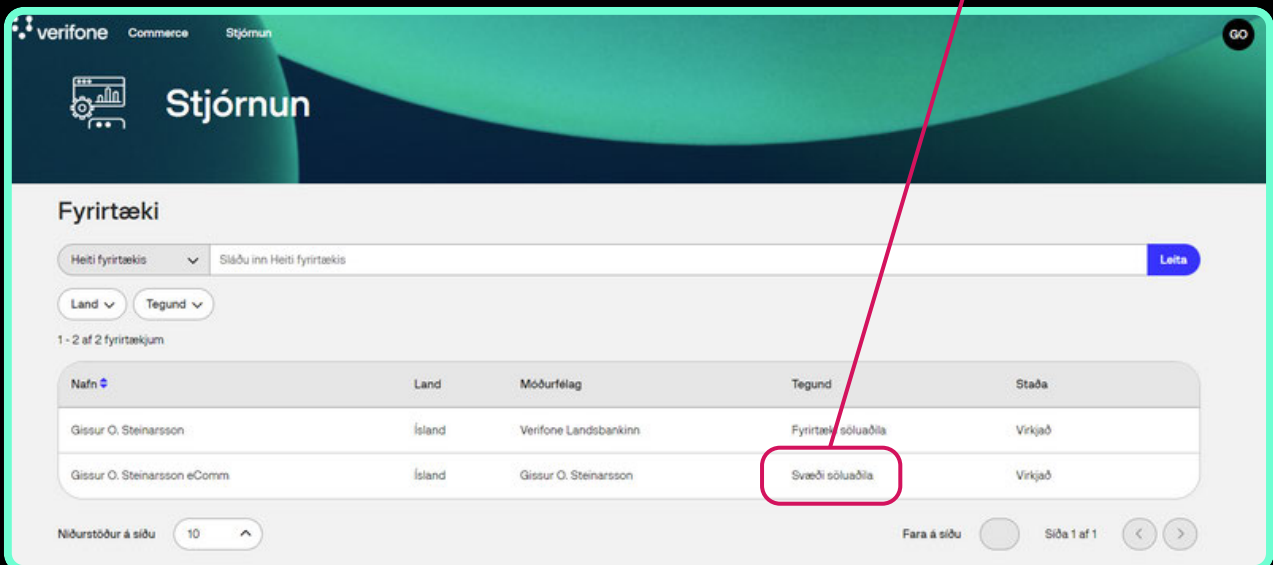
verifone Commerce Stjórnun

GO

Stjórnun

Fyrirtæki

Heiti fyrirtækis

Sláðu inn Heiti fyrirtækis

Leita

Land

Tegund

1 - 2 af 2 fyrirtækjum

| Nafn | Land | Móðurfélag | Tegund | Staða |
|---|---|---|---|---|
| Gissur O. Steinarsson | Ísland | Verifone Landsbankinn | Fyrirtæki söluaðila | Virkjað |
| Gissur O. Steinarsson eComm | Ísland | Gissur O. Steinarsson | Svæði söluaðila | Virkjað |

Niðurstöður á síðu 10

Fara á síðu

Síða 1 af 1